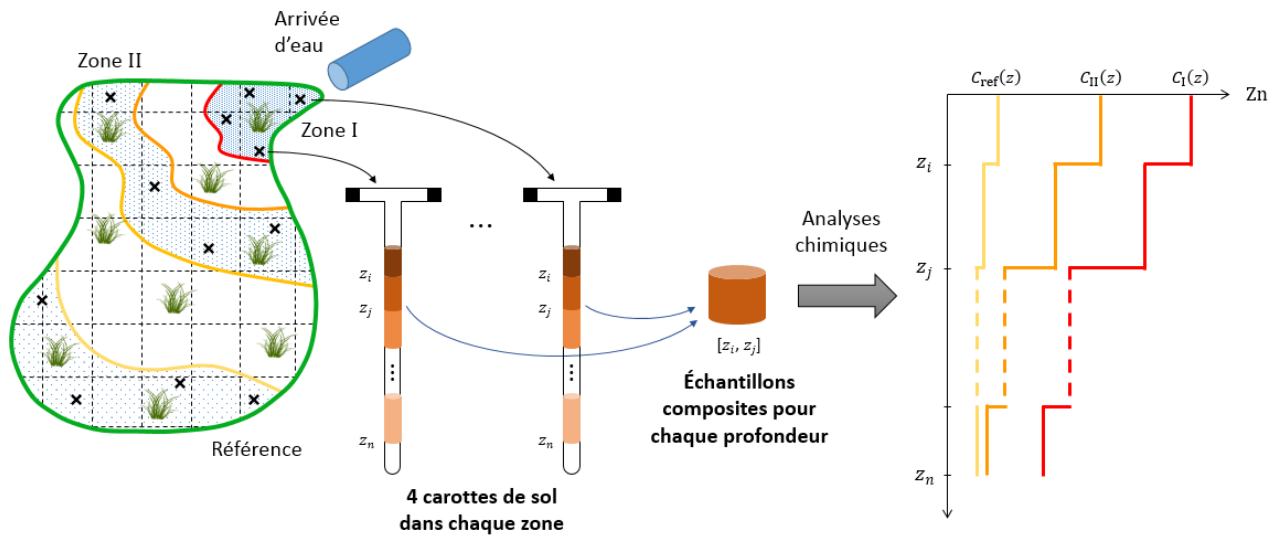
Arrivée d'eau

Zone II

Zone I

Référence

$z_i$
$z_j$
$z_n$

...

$z_i$
$z_j$
$z_n$

4 carottes de sol dans chaque zone

$[z_i, z_j]$

Échantillons composites pour chaque profondeur

Analyses chimiques

$C_{\mathrm{ref}}(z)$ $C_{\mathrm{II}}(z)$ $C_{\mathrm{I}}(z)$

Zn

$z_i$
$z_j$
$z_n$